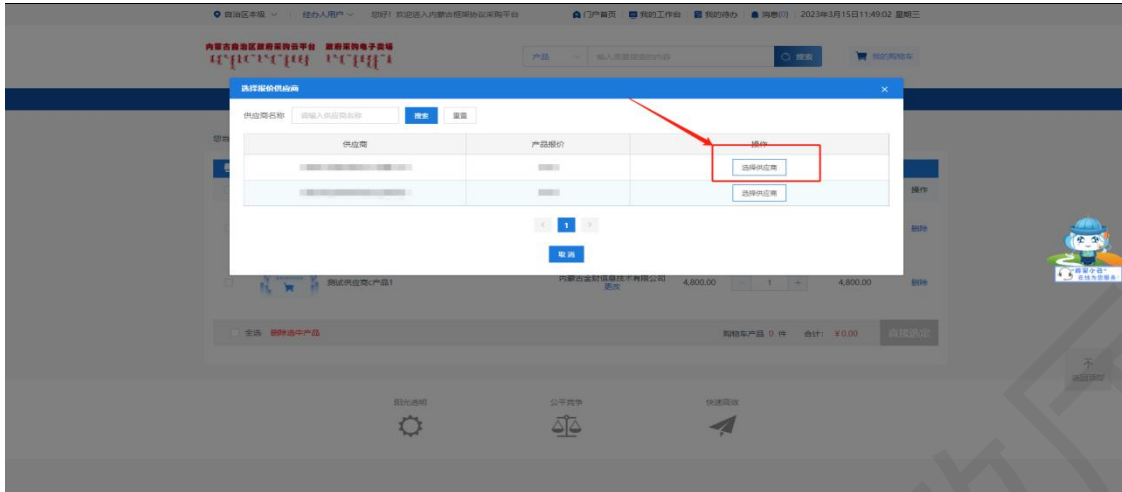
自治区本级 | 经办人用户 | 您好! 欢迎进入内蒙古框架协议采购平台 | 门户首页 | 我的工作台 | 我的待办 | 消息(0) | 2023年3月15日11:49:02 星期三

内蒙古自治区政府采购云平台 政府采购电子卖场

产品 | 输入您要搜索的内容 | 搜索 | 我的购物车

选择报价供应商

供应商名称 | 请输入供应商名称 | 搜索 | 重置

| 供应商 | 产品报价 | 操作 |
|---|---|---|
| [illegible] | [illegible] | 选择供应商 |
| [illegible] | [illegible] | 选择供应商 |

1

取消

操作

删除

测试供应商C产品1 | 内蒙古金财信息技术有限公司 更改 | 4,800.00 | 1 | 4,800.00 | 删除

全选 删除选中产品 | 购物车产品 0 件 | 合计: ¥0.00 | 直接选定

返回顶部

阳光透明 | 公平竞争 | 快速高效

政采小蒙 在线为您服务